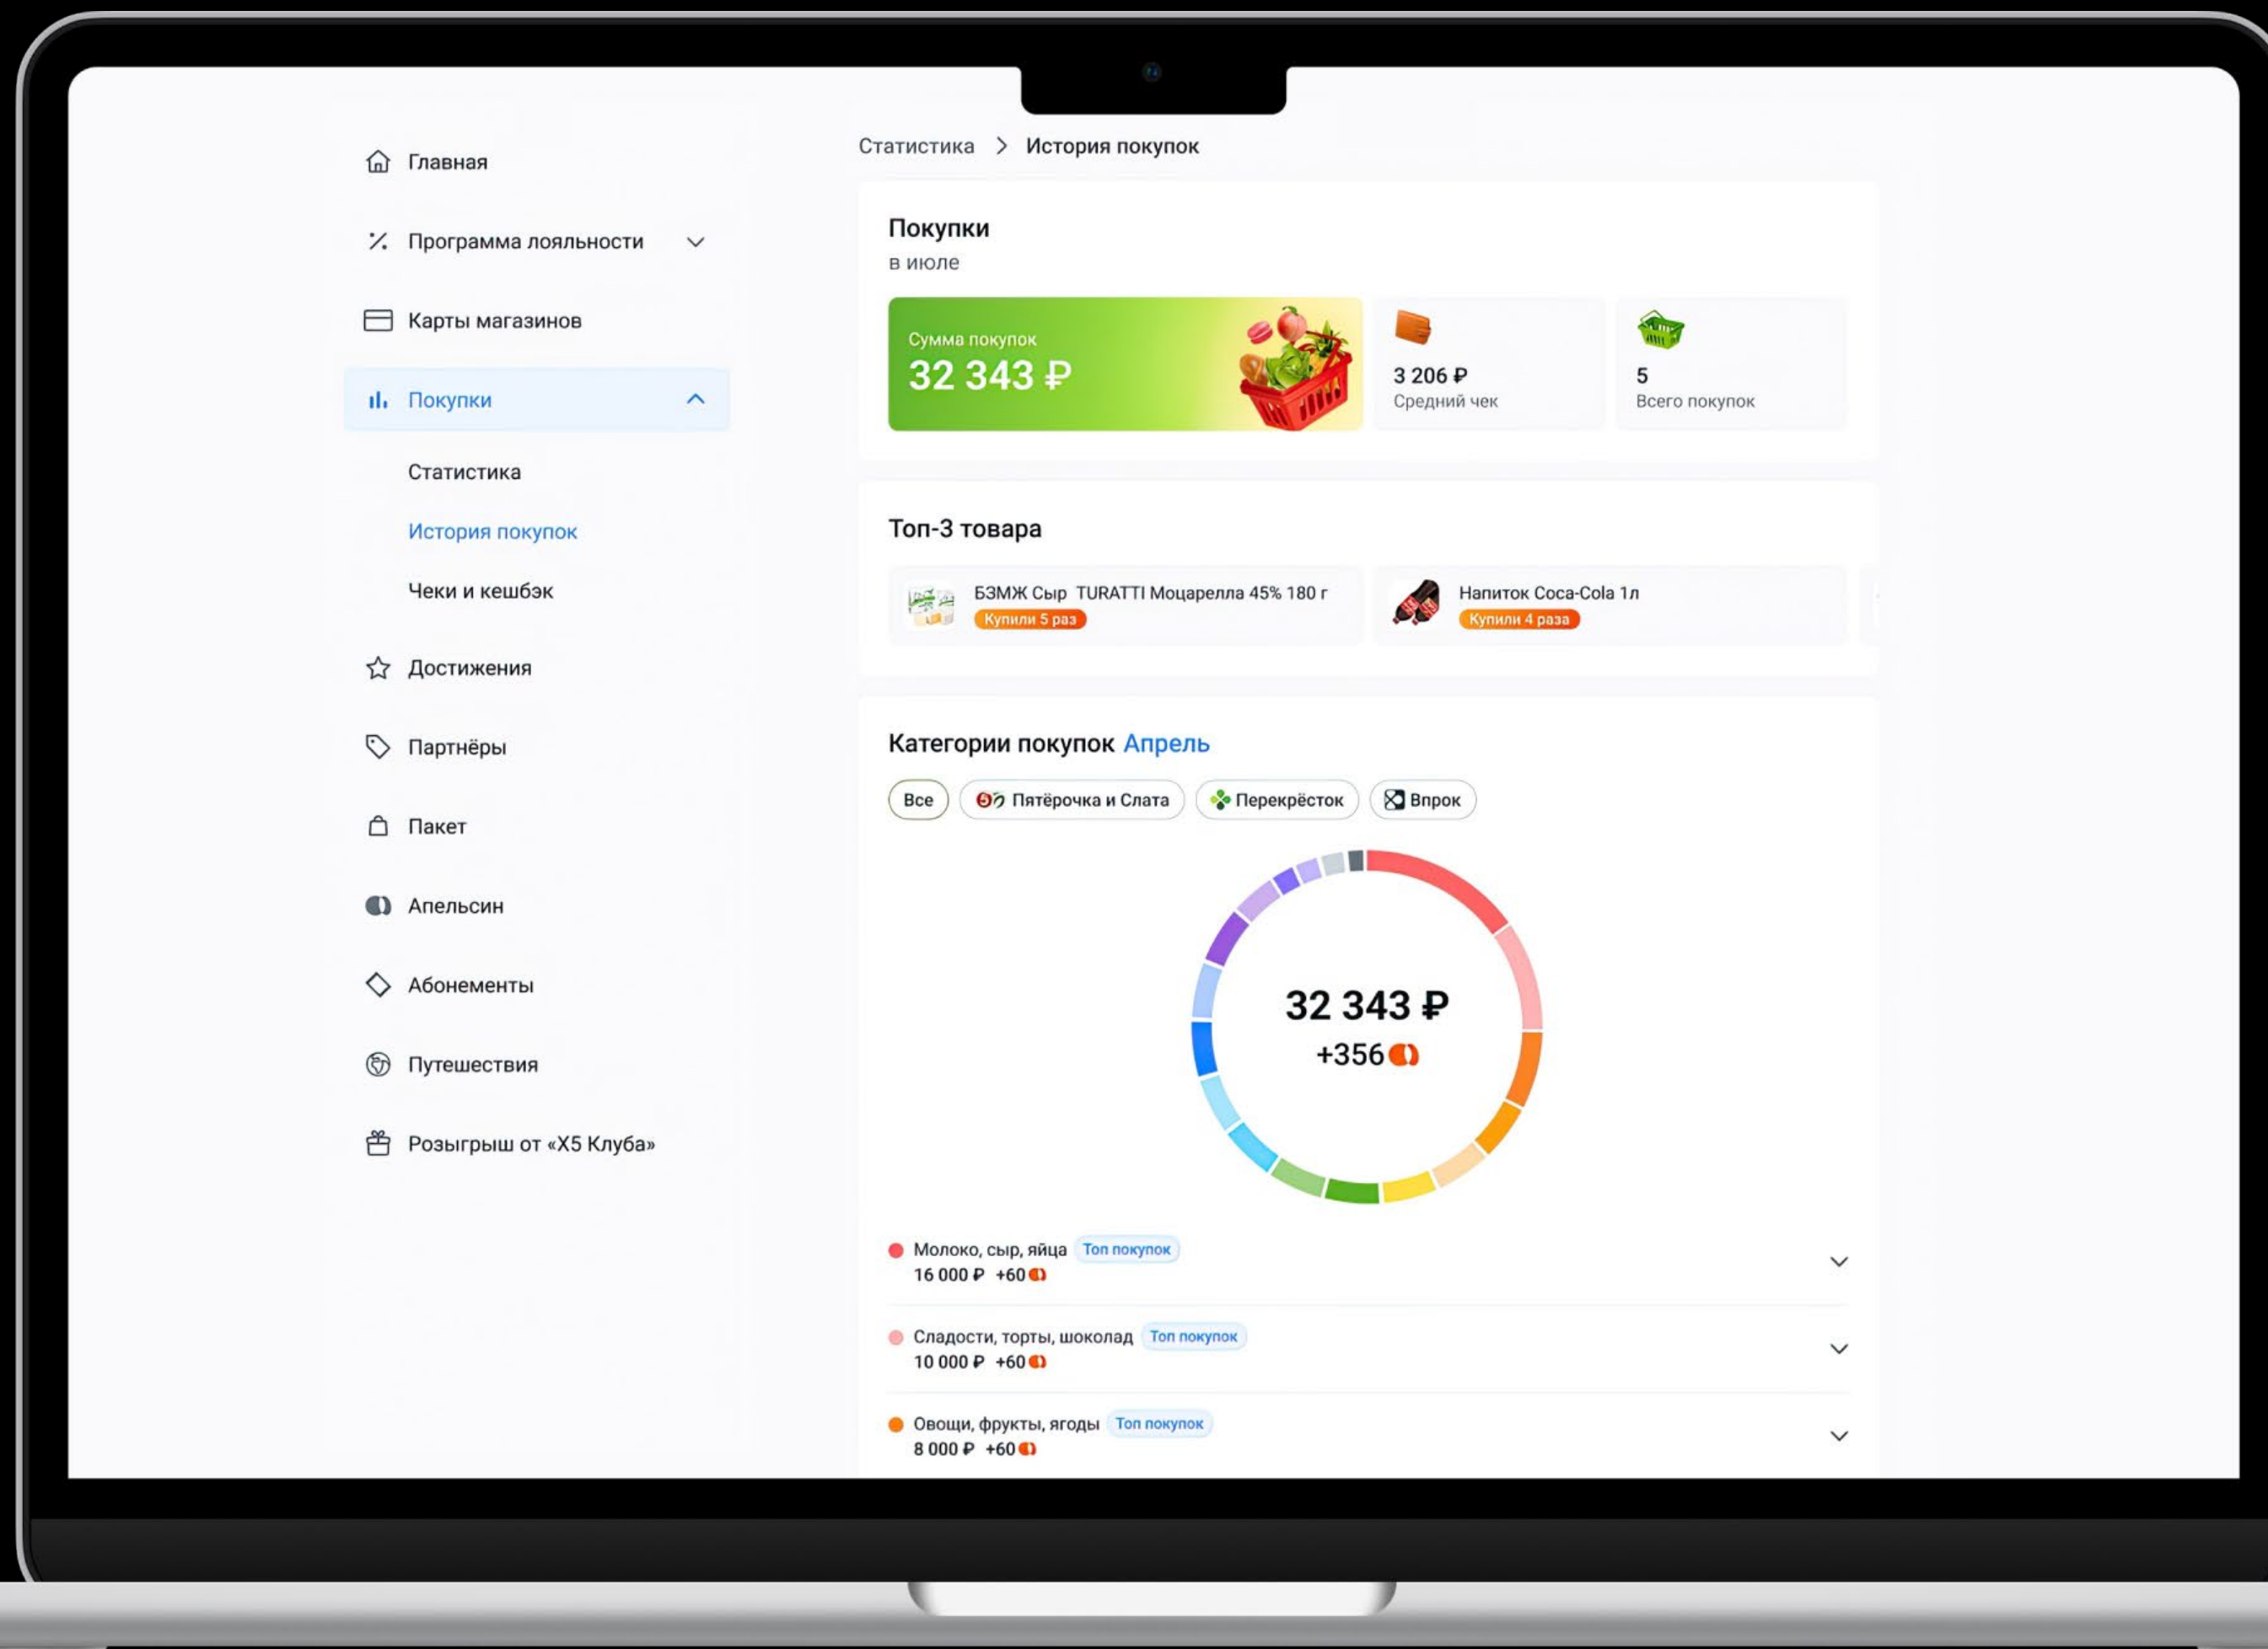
Главная

Программа лояльности

Карты магазинов

Покупки

Статистика

История покупок

Чеки и кешбэк

Достижения

Партнёры

Пакет

Апельсин

Абонементы

Путешествия

Розыгрыш от «X5 Клуба»

Статистика > История покупок

Покупки
в июле

Сумма покупок
32 343 ₽

3 206 ₽
Средний чек

5
Всего покупок

Топ-3 товара

БЗМЖ Сыр TURATTI Моцарелла 45% 180 г
Купили 5 раз

Напиток Coca-Cola 1л
Купили 4 раза

Категории покупок Апрель

Все
Пятёрочка и Слата
Перекрёсток
Впрок

32 343 ₽
+356

Молоко, сыр, яйца Топ покупок
16 000 ₽ +60

Сладости, торты, шоколад Топ покупок
10 000 ₽ +60

Овощи, фрукты, ягоды Топ покупок
8 000 ₽ +60